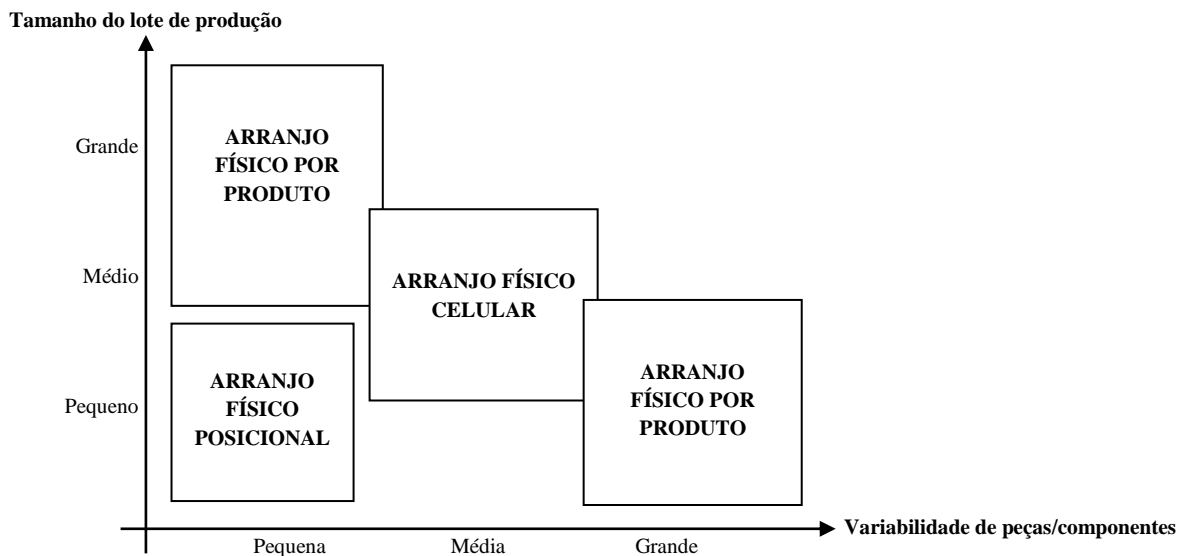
Tamanho do lote de produção

Grande

Médio

Pequeno

ARRANJO FÍSICO POR PRODUTO

ARRANJO FÍSICO CELULAR

ARRANJO FÍSICO POSICIONAL

ARRANJO FÍSICO POR PRODUTO

Variabilidade de peças/componentes

Pequena

Média

Grande